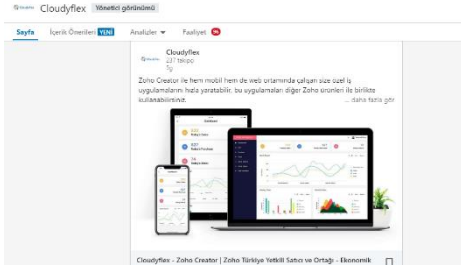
Cloudyflex Yönetici görünümü

Sayfa İçerik Önerileri YENİ Analizler Faaliyet 99

Cloudyflex
237 takipçi
7g

Zoho Creator ile hem mobil hem de web ortamında çalışan size özel iş uygulamalarını hızla yaratabilir, bu uygulamaları diğer Zoho ürünleri ile birlikte kullanabilirsiniz. ... daha fazla gör

Cloudyflex - Zoho Creator | Zoho Türkiye Yetkili Satıcı ve Ortağı - Ekonomik